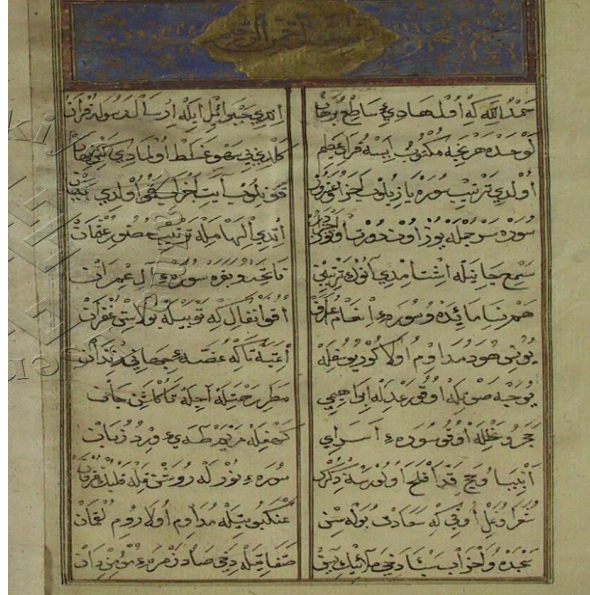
بسم الله الرحمن الرحيم

حمد الله که اوله هادی سالک رشاد
کوره هر عجبه مکتوب ایسه مراد کلام
اولدی ترتیب سوره یازیلان کبی اکثر
سوره سی جمله یوز اون درت اولدی
سمع جابیله اشتمادی کون ترتیبی
همه سنا مایده و سوره انعام اعراف
یونس هود صداوم اولاکوری یوسفله
یوجه صوکره اوقی رعد له ابراهیمی
حجر و نحله اوقی سوره اسرای
انبیا و حج قد افلح اولدیله ذکری
شعرایی اوقی که سعادت بوله سنی
نجم و لحزاب سبا و فاطر کیله یس

اردی حسب الامر ایله اوراق الدولة قرانی
کلام خانه و خط اولمادی ترتیبی
هم ده یوق آیت اجراسی اولدی یقینا
اندیجه الهام ایله ترتیب صور عثمان
فاتحه بقره سوره آل عمران
اقوا انفال که توبه ایله یولدی فرقان
اتبعه ناله عصمه اعجب اجمارا ذکروز
سطر حسنه ایله قال کاشی جاب
کهف ایله مریم طه حج و ذرد ذباب
سوره نور که روشن ایله قلدی فرقان
عنکبوت ایله مدام اولا روم لقمان
صفات ایله ص و صاد زمر و مومن اولد